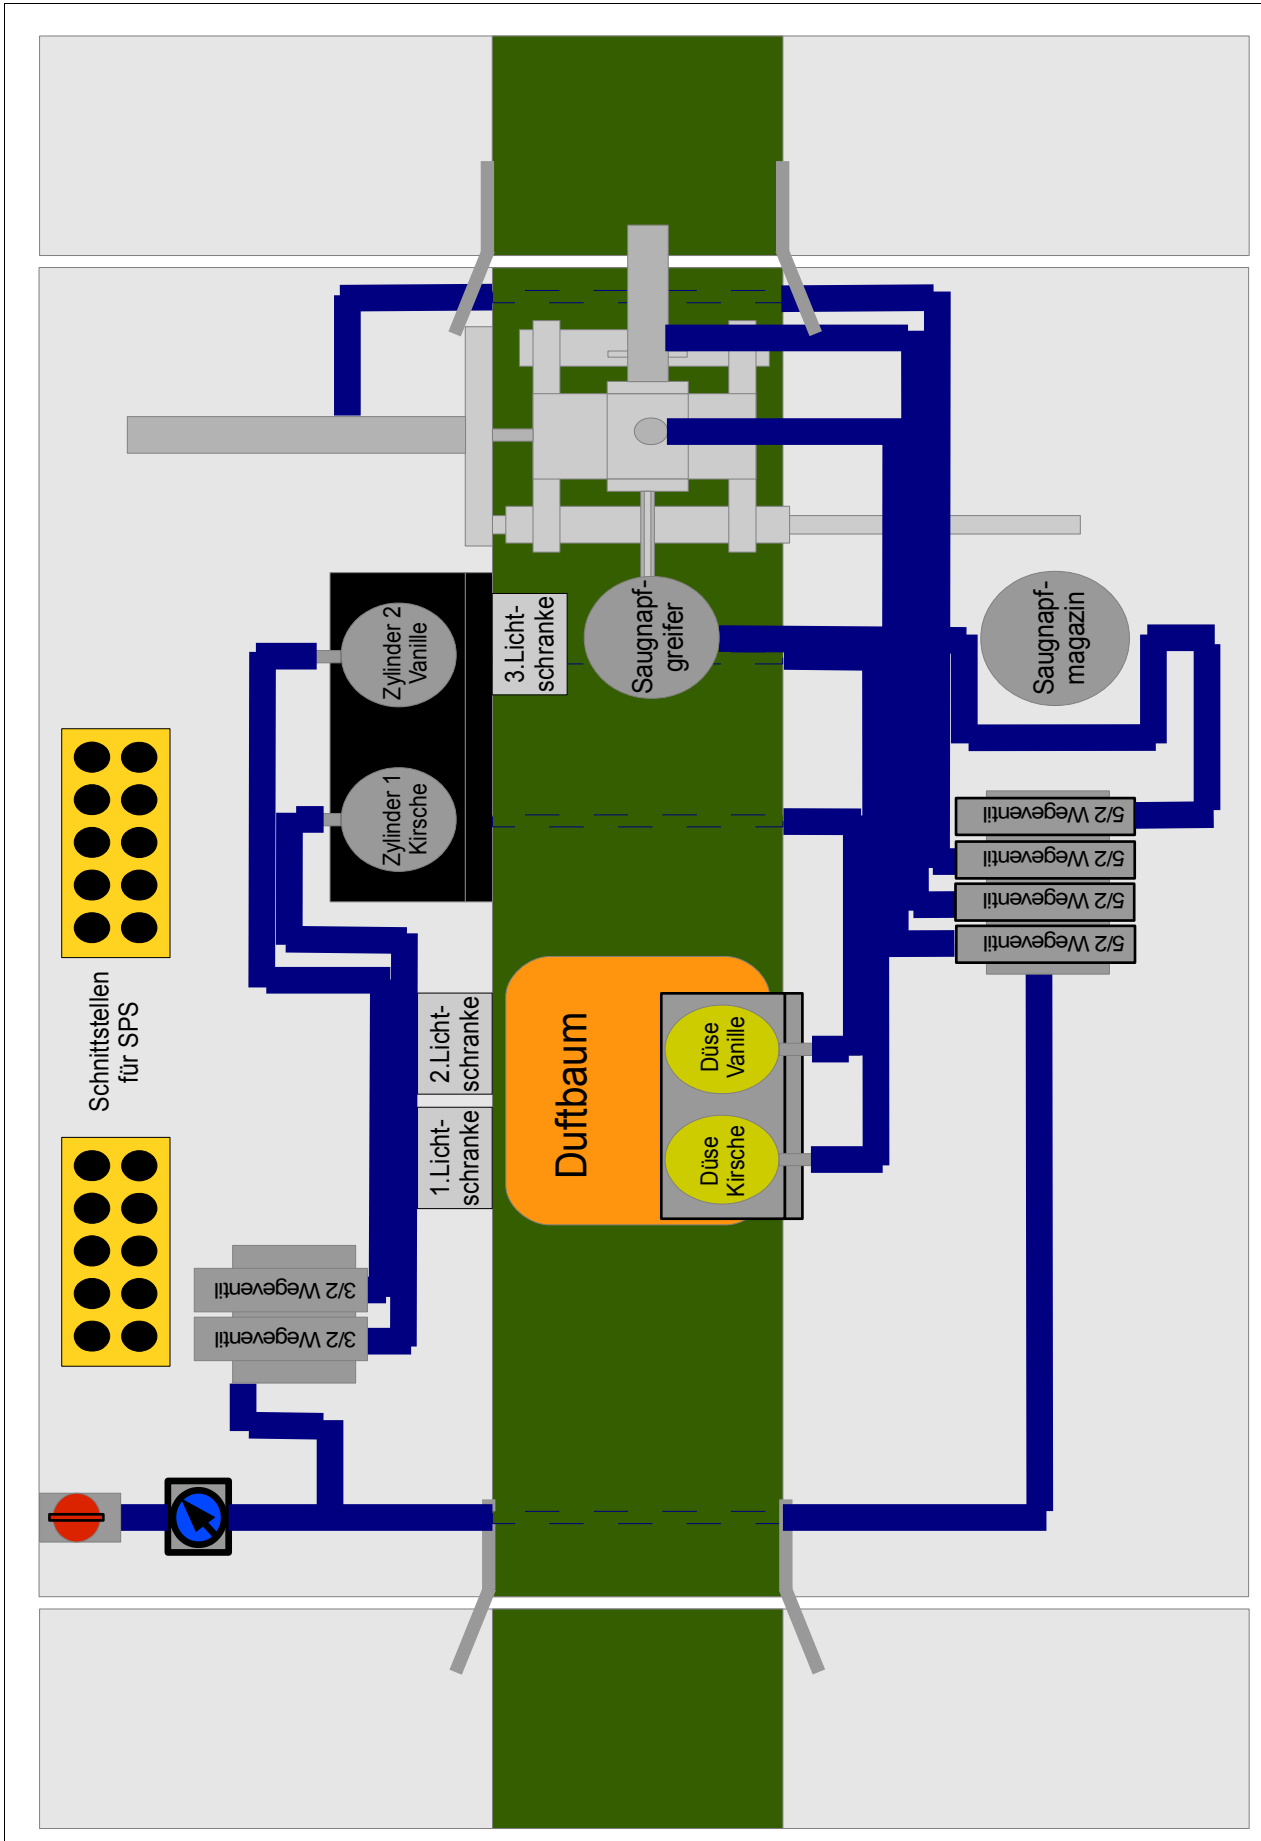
Saugnapf-
magazin

Saugnapf-
greifer

3.Licht-
schranke

Zylinder 2
Vanille

Zylinder 1
Kirsche

5/2 Wegeventil

5/2 Wegeventil

5/2 Wegeventil

5/2 Wegeventil

Schnittstellen
für SPS

Duftbaum

Düse
Vanille

Düse
Kirsche

2.Licht-
schranke

1.Licht-
schranke

3/2 Wegeventil

3/2 Wegeventil